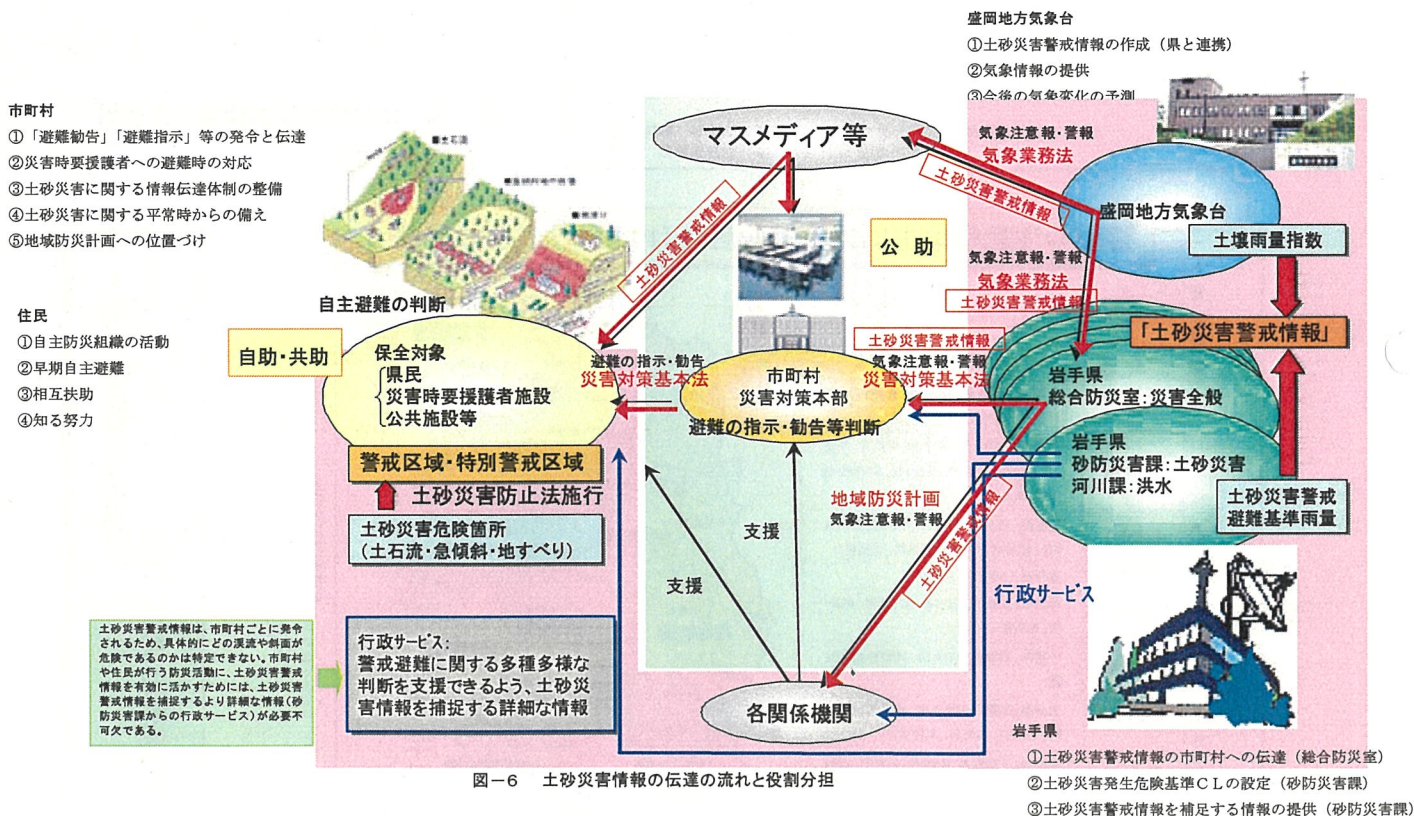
盛岡地方気象台
①土砂災害警戒情報の作成（県と連携）
②気象情報の提供
③今後の気象変化の予測

市町村
①「避難勧告」「避難指示」等の発令と伝達
②災害時要援護者への避難時の対応
③土砂災害に関する情報伝達体制の整備
④土砂災害に関する平常時からの備え
⑤地域防災計画への位置づけ

住民
①自主防災組織の活動
②早期自主避難
③相互扶助
④知る努力

マスメディア等

気象注意報・警報
気象業務法

土砂災害警戒情報

盛岡地方気象台

土壌雨量指数

公助

気象注意報・警報
気象業務法
土砂災害警戒情報

土砂災害警戒情報

「土砂災害警戒情報」

自主避難の判断

自助・共助

保全対象
県民
災害時要援護者施設
公共施設等

避難の指示・勧告
災害対策基本法

市町村
災害対策本部
避難の指示・勧告等判断

土砂災害警戒情報
気象注意報・警報
災害対策基本法

岩手県
総合防災室：災害全般

岩手県
砂防災害課：土砂災害
河川課：洪水

警戒区域・特別警戒区域

土砂災害防止法施行

土砂災害危険箇所
（土石流・急傾斜・地すべり）

地域防災計画
気象注意報・警報

土砂災害警戒情報

土砂災害警戒
避難基準雨量

支援

支援

行政サービス

土砂災害警戒情報は、市町村ごとに発令されるため、具体的にどの渓流や斜面が危険であるのかは特定できない。市町村や住民が行う防災活動に、土砂災害警戒情報を有効に活かすためには、土砂災害警戒情報を補捉するより詳細な情報（砂防災害課からの行政サービス）が必要不可欠である。

行政サービス：
警戒避難に関する多種多様な判断を支援できるよう、土砂災害情報を補捉する詳細な情報

各関係機関

岩手県
①土砂災害警戒情報の市町村への伝達（総合防災室）
②土砂災害発生危険基準ＣＬの設定（砂防災害課）
③土砂災害警戒情報を補足する情報の提供（砂防災害課）

図－6　土砂災害情報の伝達の流れと役割分担